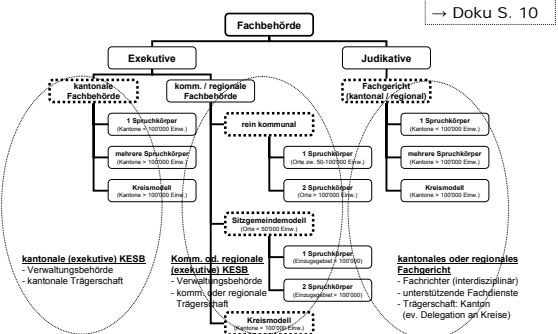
→ Doku S. 10

Fachbehörde

Exekutive

Judikative

kantonale Fachbehörde

1 Spruchkörper
(Kantone < 100'000 Einw.)

mehrere Spruchkörper
(Kantone > 100'000 Einw.)

Kreismodell
(Kantone > 100'000 Einw.)

komm. / regionale Fachbehörde

rein kommunal

1 Spruchkörper
(Orte zw. 50-100'000 Einw.)

2 Spruchkörper
(Orte > 100'000 Einw.)

Sitzgemeindemodell
(Orte < 50'000 Einw.)

1 Spruchkörper
(Einzugsgebiet < 100'000)

2 Spruchkörper
(Einzugsgebiet > 100'000)

Kreismodell
(Kantone > 100'000 Einw.)

Fachgericht (kantonal / regional)

1 Spruchkörper
(Kantone < 100'000 Einw.)

mehrere Spruchkörper
(Kantone > 100'000 Einw.)

Kreismodell
(Kantone > 100'000 Einw.)

kantonale (exekutive) KESB
- Verwaltungsbehörde
- kantonale Trägerschaft

Komm. od. regionale (exekutive) KESB
- Verwaltungsbehörde
- komm. oder regionale Trägerschaft

kantonales oder regionales Fachgericht
- Fachrichter (interdisziplinär)
- unterstützende Fachdienste
- Trägerschaft: Kanton (ev. Delegation an Kreise)